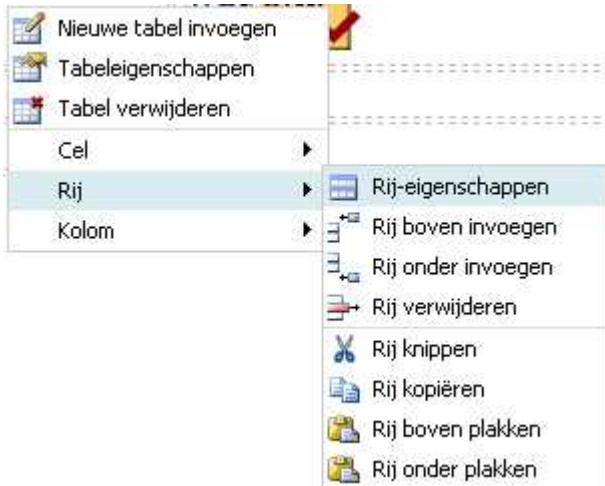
Nieuwe tabel invoegen
Tabeleigenschappen
Tabel verwijderen
Cel
Rij
Kolom

Rij-eigenschappen
Rij boven invoegen
Rij onder invoegen
Rij verwijderen
Rij knippen
Rij kopiëren
Rij boven plakken
Rij onder plakken